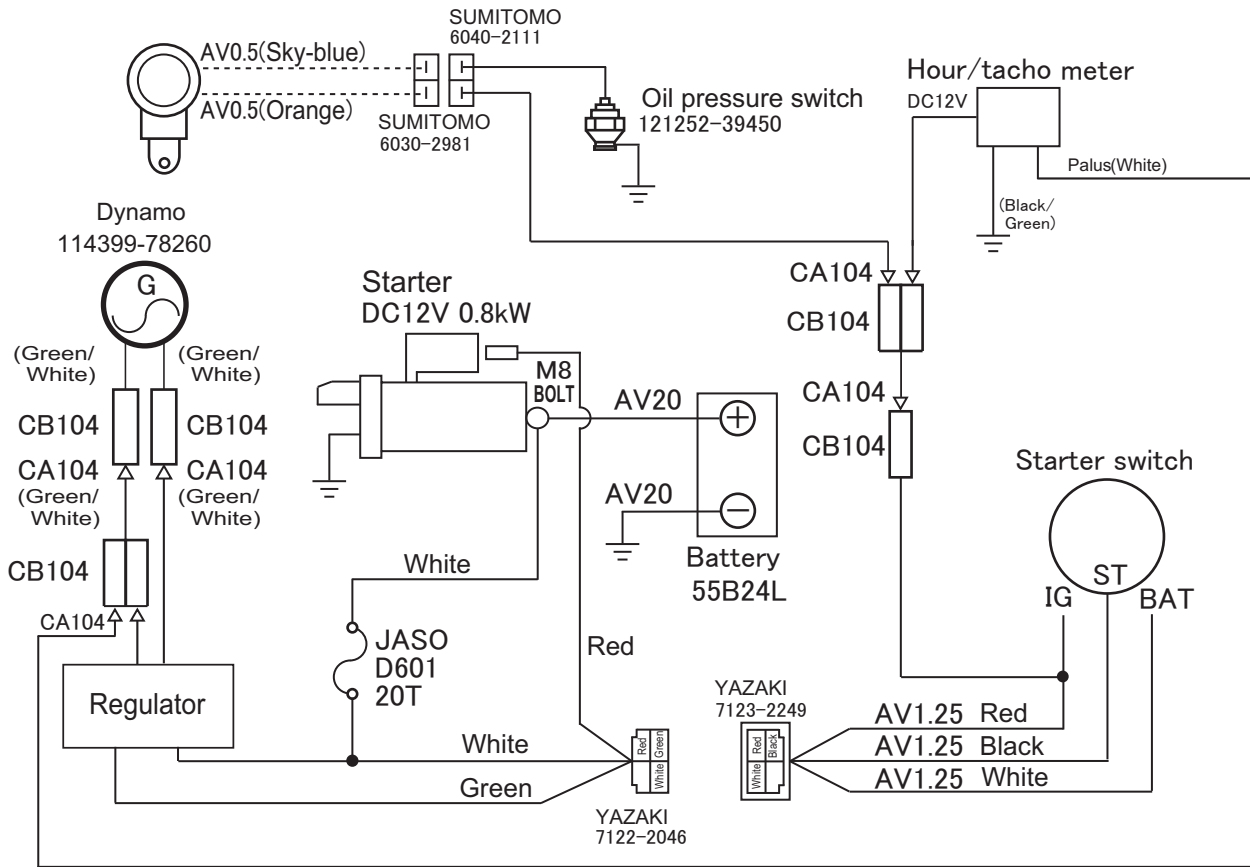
SUMITOMO
6040-2111

AV0.5(Sky-blue)
AV0.5(Orange)

SUMITOMO
6030-2981

Oil pressure switch
121252-39450

Hour/tacho meter
DC12V
Palus(White)
(Black/ Green)

Dynamo
114399-78260
G

(Green/ White)
(Green/ White)
CB104
CB104
CA104
CA104
(Green/ White)
(Green/ White)
CB104
CA104

Regulator

Starter
DC12V 0.8kW
M8
BOLT
AV20
AV20
Battery
55B24L

White
JASO
D601
20T
Red
White
Green

Red
Green
White
White

YAZAKI
7122-2046

CA104
CB104
CA104
CB104

Starter switch
ST
IG
BAT

YAZAKI
7123-2249
White
Red
Black

AV1.25 Red
AV1.25 Black
AV1.25 White